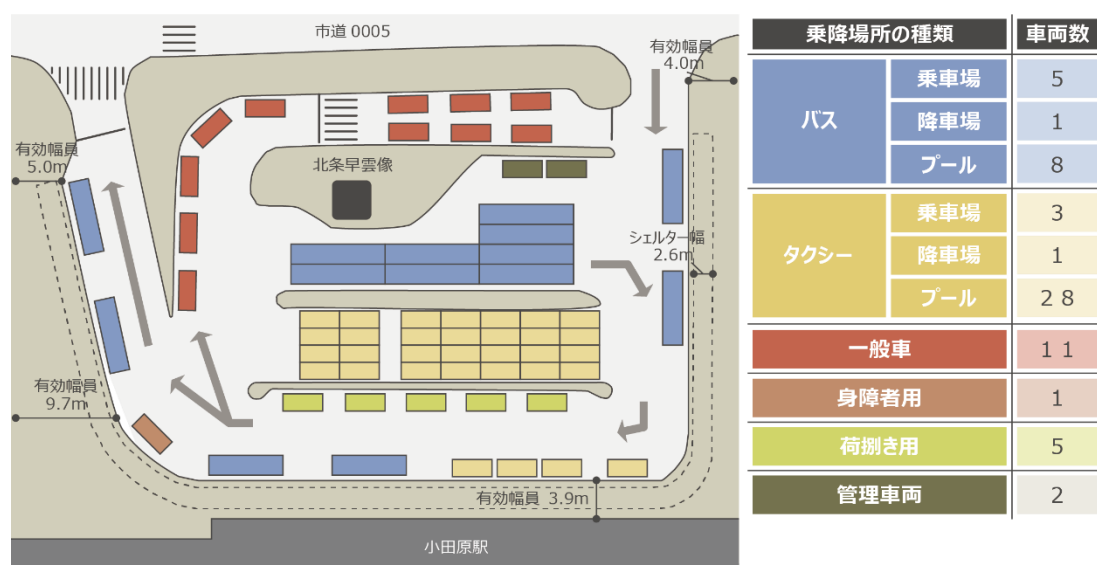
市道 0005

有効幅員 4.0m

有効幅員 5.0m

北条早雲像

シェルター幅 2.6m

有効幅員 9.7m

有効幅員 3.9m

小田原駅

| 乗降場所の種類 | | 車両数 |
|---|---|---|
| バス | 乗車場 | 5 |
| | 降車場 | 1 |
| | プール | 8 |
| タクシー | 乗車場 | 3 |
| | 降車場 | 1 |
| | プール | 28 |
| 一般車 | | 11 |
| 身障者用 | | 1 |
| 荷捌き用 | | 5 |
| 管理車両 | | 2 |